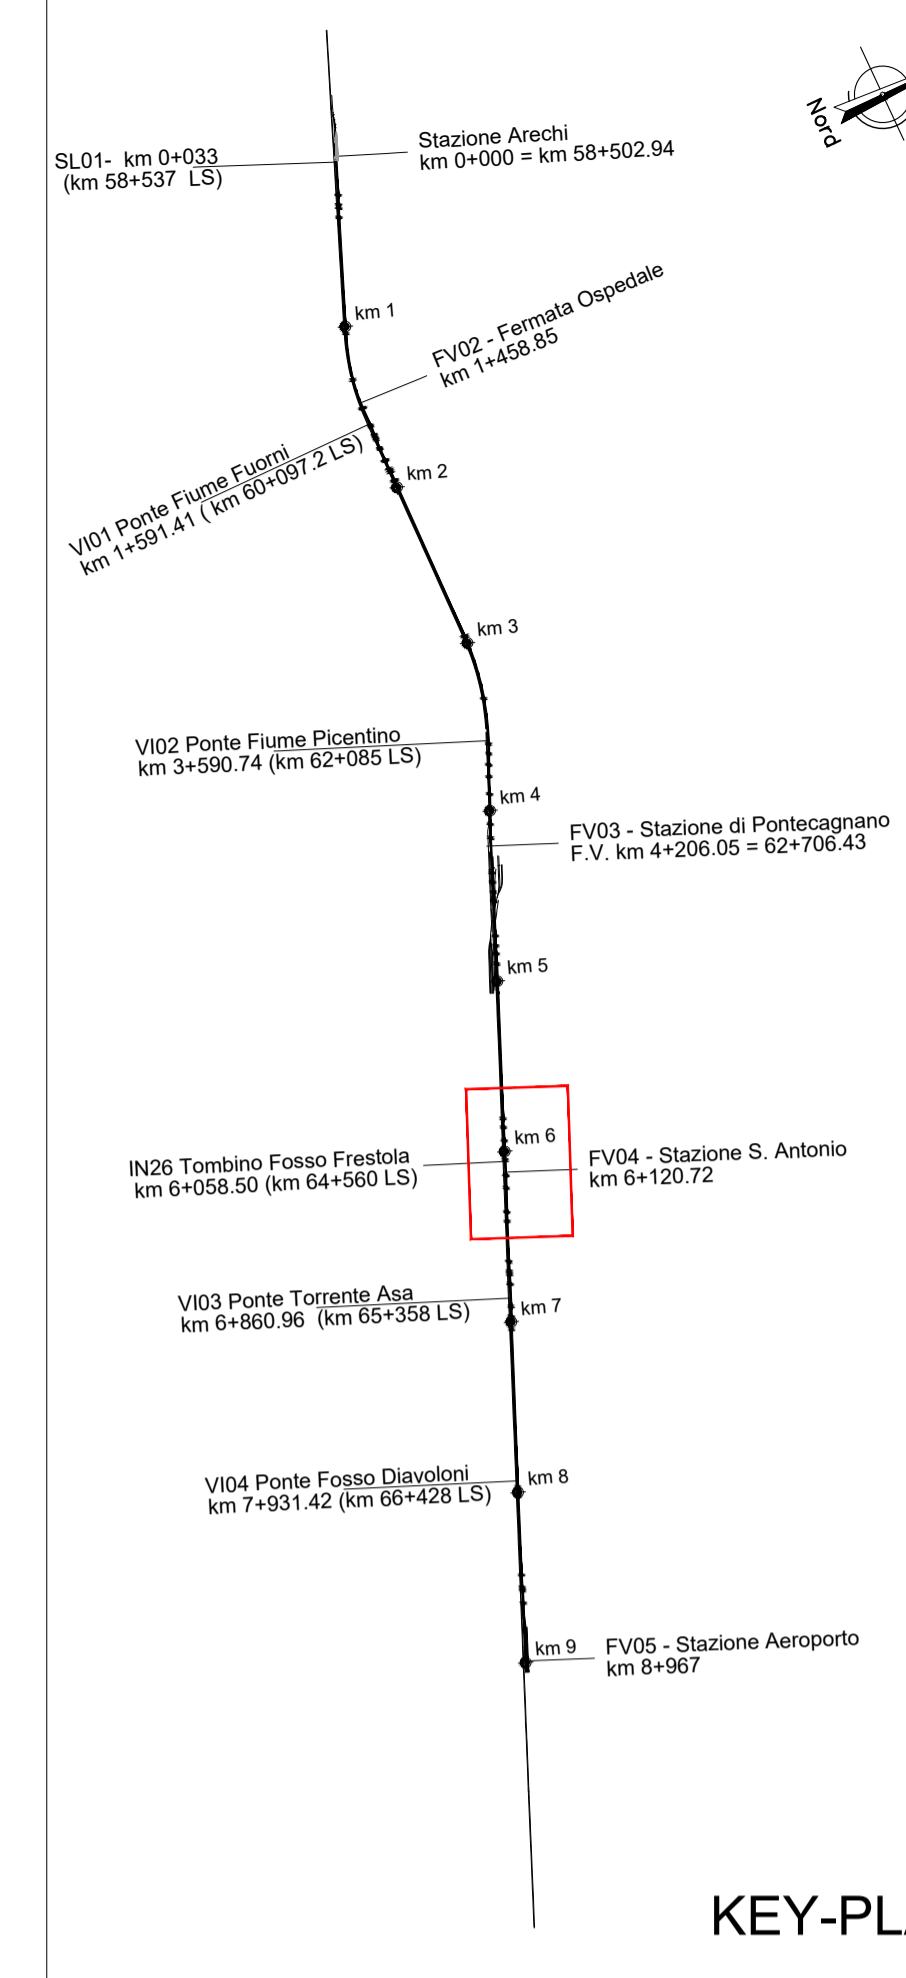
Nord

SL01- km 0+033
(km 58+537 LS)

Stazione Arechi
km 0+000 = km 58+502.94

km 1

FV02 - Fermata Ospedale
km 1+458.85

VI01 Ponte Fiume Fuorni
km 1+591.41 ( km 60+097.2 LS)

km 2

km 3

VI02 Ponte Fiume Picentino
km 3+590.74 (km 62+085 LS)

km 4

FV03 - Stazione di Pontecagnano
F.V. km 4+206.05 = 62+706.43

km 5

km 6

IN26 Tombino Fosso Frestola
km 6+058.50 (km 64+560 LS)

FV04 - Stazione S. Antonio
km 6+120.72

VI03 Ponte Torrente Asa
km 6+860.96 (km 65+358 LS)

km 7

VI04 Ponte Fosso Diavoloni
km 7+931.42 (km 66+428 LS)

km 8

km 9

FV05 - Stazione Aeroporto
km 8+967

KEY-PL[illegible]